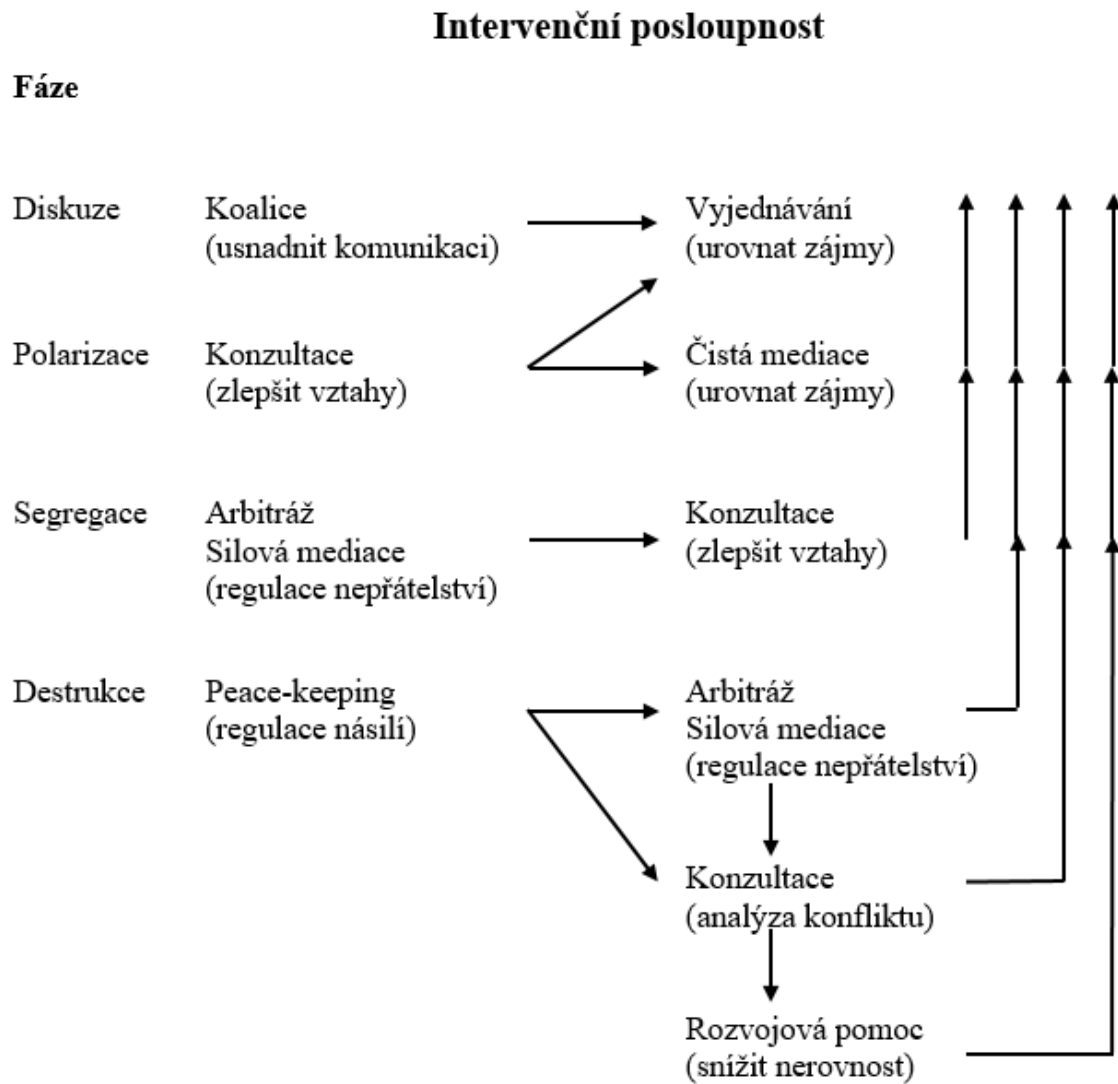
Intervenční posloupnost

Fáze

Diskuze Koalice (usnadnit komunikaci) Vyjednávání (urovnat zájmy)

Polarizace Konzultace (zlepšit vztahy) Čistá mediace (urovnat zájmy)

Segregace Arbitráž Silová mediace (regulace nepřátelství) Konzultace (zlepšit vztahy)

Destrukce Peace-keeping (regulace násilí) Arbitráž Silová mediace (regulace nepřátelství)

Konzultace (analýza konfliktu)

Rozvojová pomoc (snížit nerovnost)